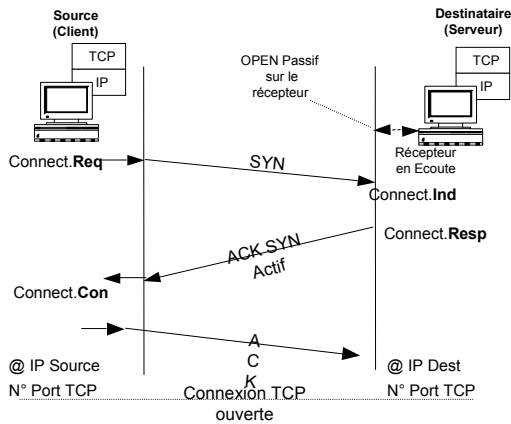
Source
(Client)

TCP
IP

Destinataire
(Serveur)

TCP
IP

OPEN Passif sur le récepteur

Connect.**Req**

SYN

Récepteur en Ecoute

Connect.**Ind**

Connect.**Resp**

ACK SYN
Actif

Connect.**Con**

A
C
K

@ IP Source
N° Port TCP

Connexion TCP ouverte

@ IP Dest
N° Port TCP